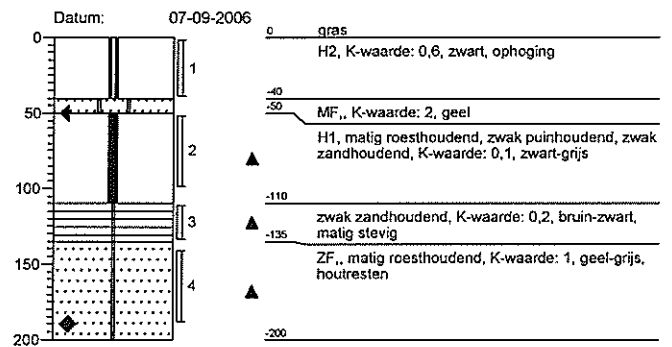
Datum: 07-09-2006

0
50
100
150
200

1
2
3
4

0 gras
H2, K-waarde: 0,6, zwart, ophoging
-40
-50 MF,, K-waarde: 2, geel
H1, matig roesthoudend, zwak puinhoudend, zwak zandhoudend, K-waarde: 0,1, zwart-grijs
-110
zwak zandhoudend, K-waarde: 0,2, bruin-zwart, matig stevig
-135
ZF,, matig roesthoudend, K-waarde: 1, geel-grijs, houtresten
-200